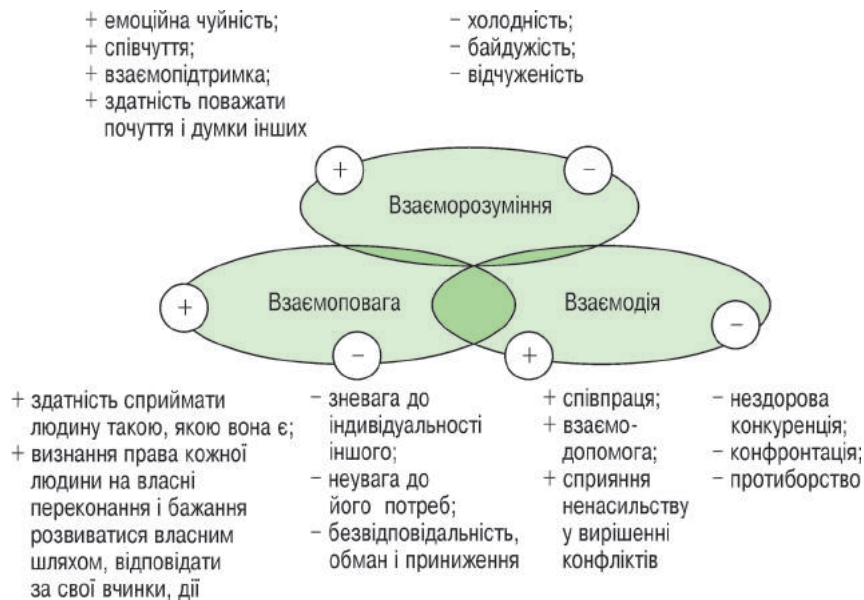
+ емоційна чуйність;
+ співчуття;
+ взаємопідтримка;
+ здатність поважати почуття і думки інших

− холодність;
− байдужість;
− відчуженість

+

−

Взаєморозуміння

+

Взаємоповага

Взаємодія

−

−

+

+ здатність сприймати людину такою, якою вона є;
+ визнання права кожної людини на власні переконання і бажання розвиватися власним шляхом, відповідати за свої вчинки, дії

− зневага до індивідуальності іншого;
− неувага до його потреб;
− безвідповідальність, обман і приниження

+ співпраця;
+ взаємодопомога;
+ сприяння ненасильству у вирішенні конфліктів

− нездорова конкуренція;
− конфронтація;
− протиборство